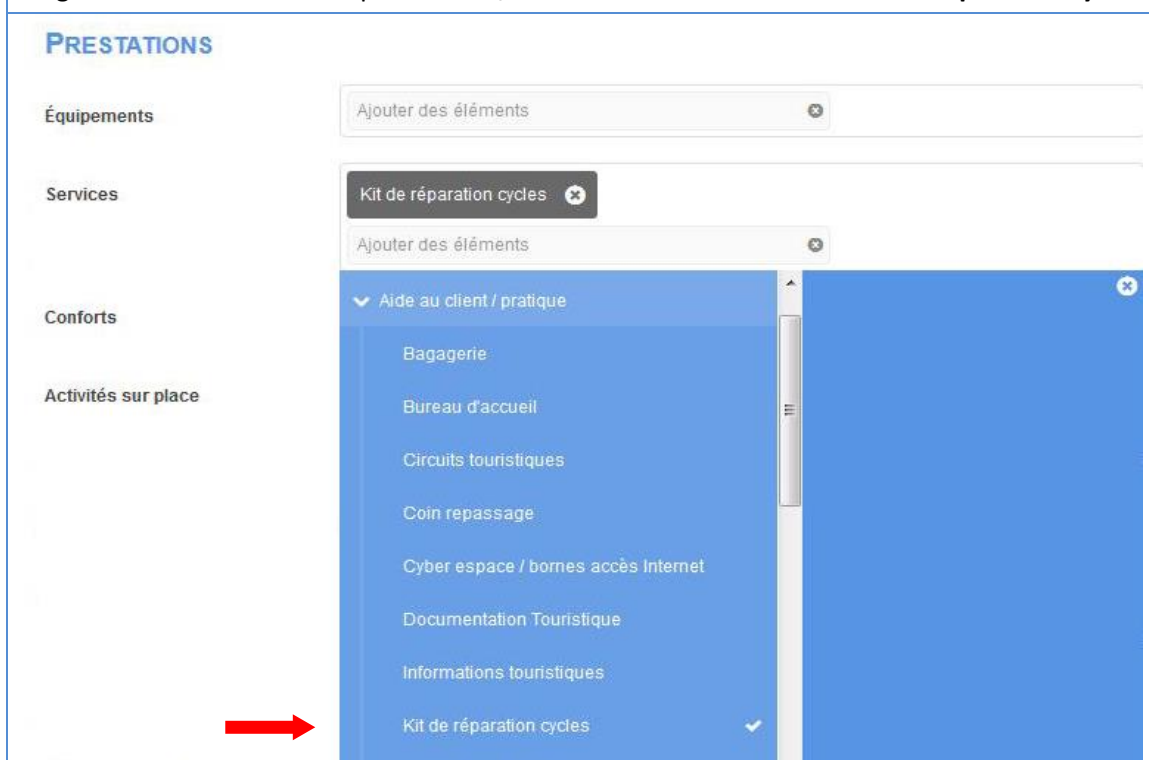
PRESTATIONS

Équipements

Ajouter des éléments

Services

Kit de réparation cycles

Ajouter des éléments

Conforts

Activités sur place

Aide au client / pratique

Bagagerie

Bureau d'accueil

Circuits touristiques

Coin repassage

Cyber espace / bornes accès Internet

Documentation Touristique

Informations touristiques

Kit de réparation cycles